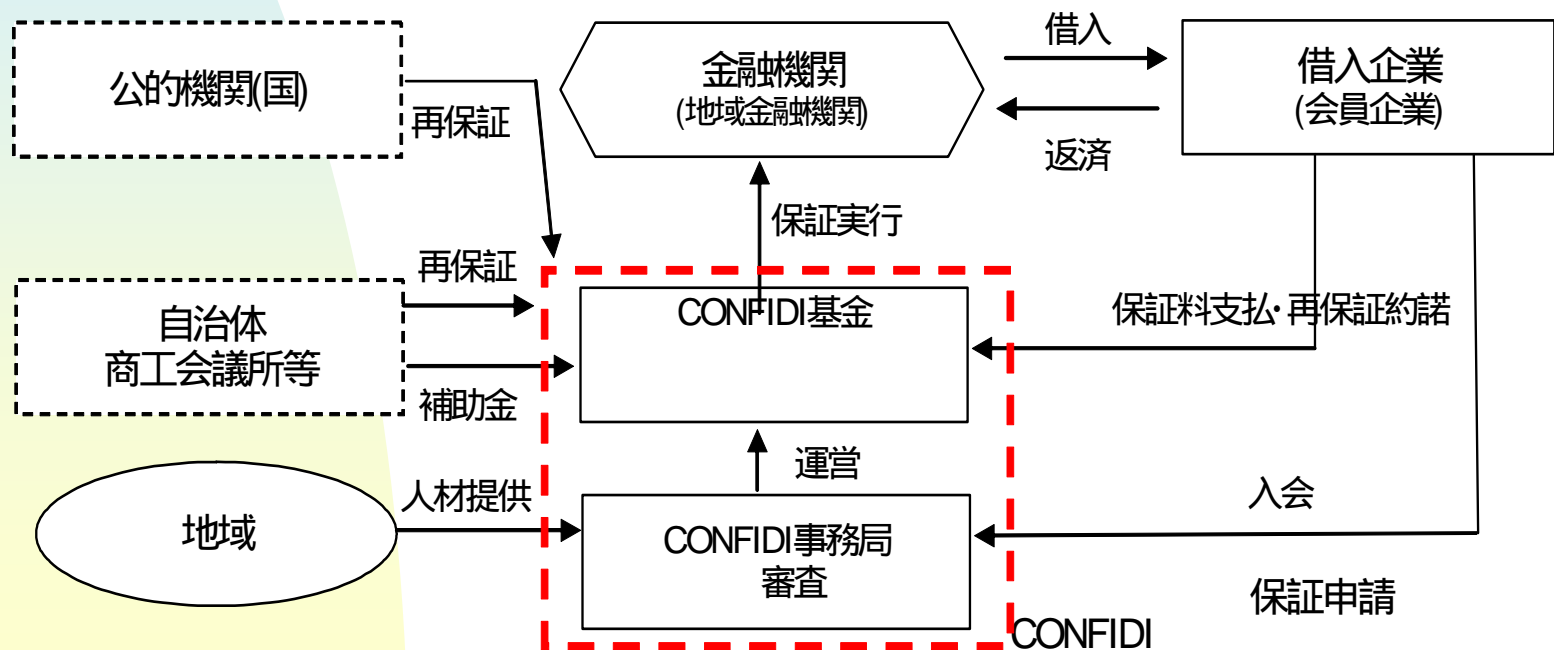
公的機関(国)

再保証

金融機関
(地域金融機関)

借入

返済

借入企業
(会員企業)

保証実行

再保証

自治体
商工会議所等

補助金

CONFIDI基金

保証料支払･再保証約諾

運営

入会

地域

人材提供

CONFIDI事務局
審査

保証申請

CONFIDI